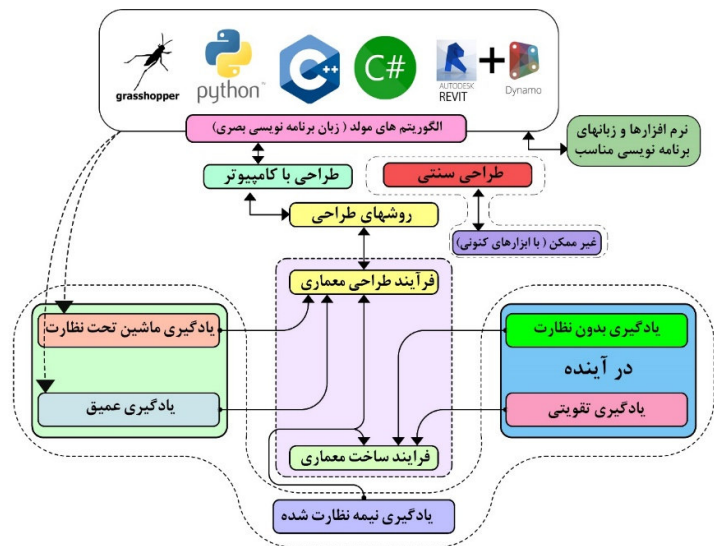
grasshopper
python™
C++
C#
AUTODESK REVIT
Dynamo

الگوریتم های مولد ( زبان برنامه نویسی بصری )
نرم افزارها و زبانهای برنامه نویسی مناسب
طراحی با کامپیوتر
طراحی سنتی
روشهای طراحی
غیر ممکن ( با ابزارهای کنونی )
فرآیند طراحی معماری
یادگیری ماشین تحت نظارت
یادگیری بدون نظارت
در آینده
یادگیری عمیق
یادگیری تقویتی
فرآیند ساخت معماری
یادگیری نیمه نظارت شده